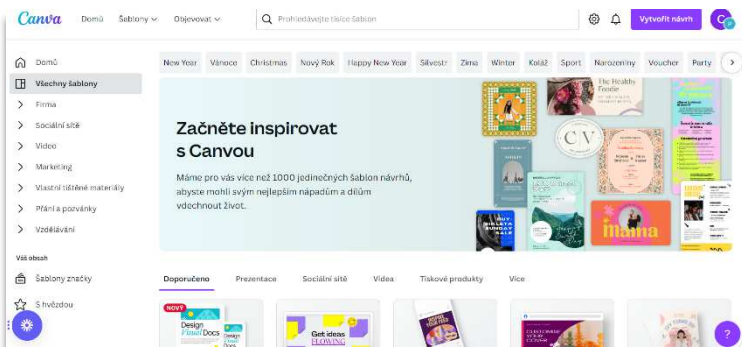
Canva Domů Šablony Objevovat

Prohledávejte tisíce šablon

Vytvořit návrh

Domů
Všechny šablony
Firma
Sociální sítě
Video
Marketing
Vlastní tištěné materiály
Přání a pozvánky
Vzdělávání

Váš obsah
Šablony značky
S hvězdou

New Year Vánoce Christmas Nový Rok Happy New Year Silvestr Zima Winter Koláž Sport Narozeniny Voucher Party

Začněte inspirovat s Canvou

Máme pro vás více než 1000 jedinečných šablon návrhů, abyste mohli svým nejlepším nápadům a dílům vdechnout život.

The Healthy Foodie

CV

mama

Doporučeno Prezentace Sociální sítě Videa Tiskové produkty Více

NOVÝ
Design Docs

Get ideas FLOWING

?